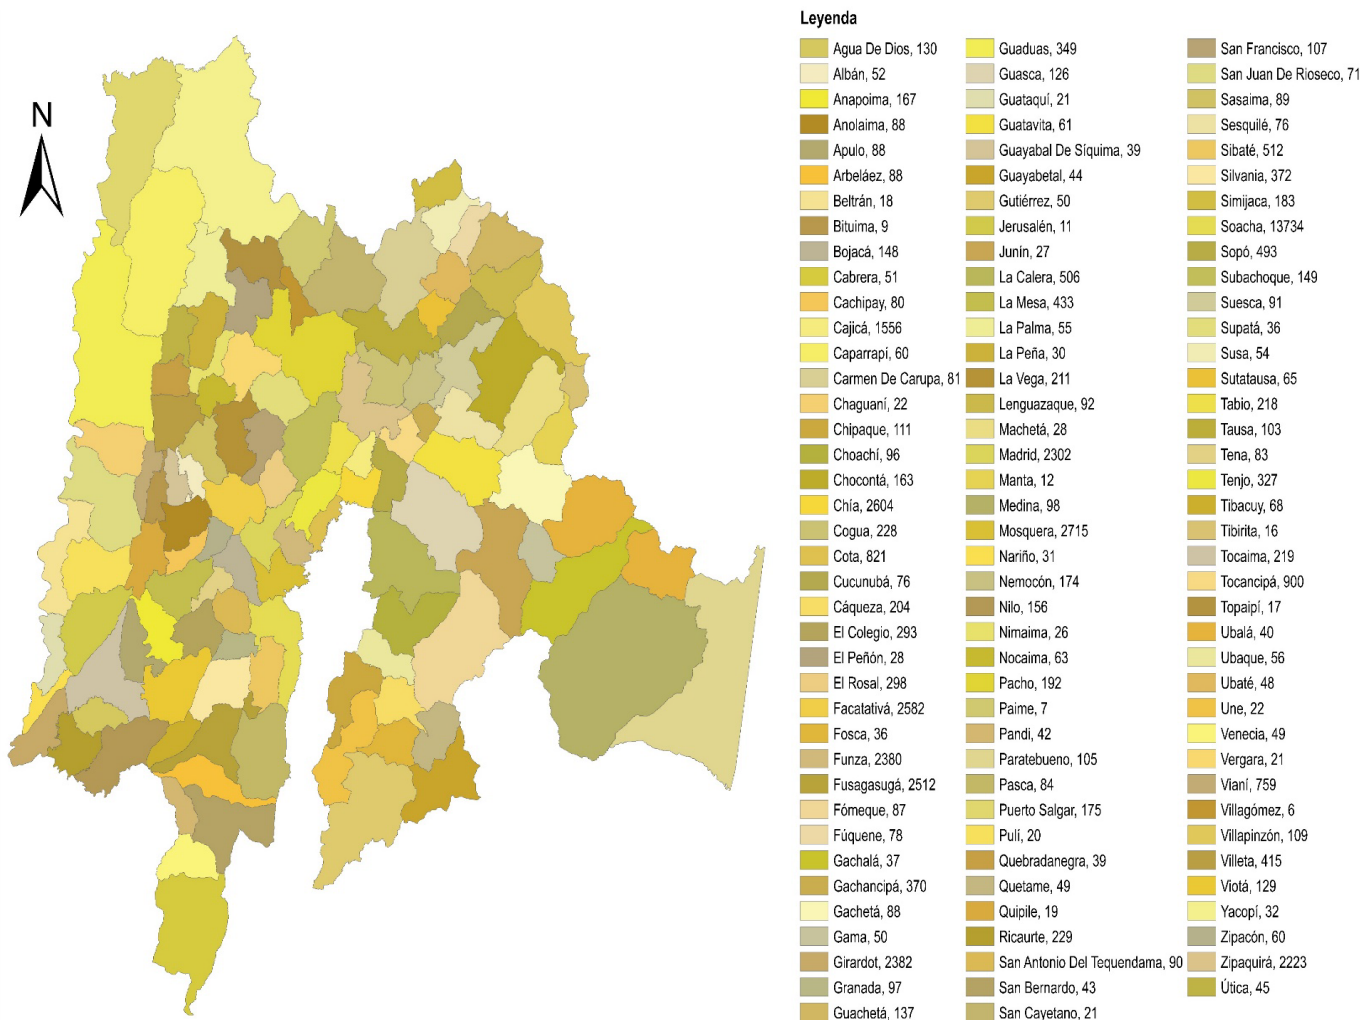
N

Leyenda

Agua De Dios, 130
Albán, 52
Anapoima, 167
Anolaima, 88
Apulo, 88
Arbeláez, 88
Beltrán, 18
Bituima, 9
Bojacá, 148
Cabrera, 51
Cachipay, 80
Cajicá, 1556
Caparrapí, 60
Carmen De Carupa, 81
Chaguaní, 22
Chipaque, 111
Choachí, 96
Chocontá, 163
Chía, 2604
Cogua, 228
Cota, 821
Cucunubá, 76
Cáqueza, 204
El Colegio, 293
El Peñón, 28
El Rosal, 298
Facatativá, 2582
Fosca, 36
Funza, 2380
Fusagasugá, 2512
Fómeque, 87
Fúquene, 78
Gachalá, 37
Gachancipá, 370
Gachetá, 88
Gama, 50
Girardot, 2382
Granada, 97
Guachetá, 137

Guaduas, 349
Guasca, 126
Guataquí, 21
Guatavita, 61
Guayabal De Síquima, 39
Guayabetal, 44
Gutiérrez, 50
Jerusalén, 11
Junín, 27
La Calera, 506
La Mesa, 433
La Palma, 55
La Peña, 30
La Vega, 211
Lenguazaque, 92
Machetá, 28
Madrid, 2302
Manta, 12
Medina, 98
Mosquera, 2715
Nariño, 31
Nemocón, 174
Nilo, 156
Nimaima, 26
Nocaima, 63
Pacho, 192
Paime, 7
Pandi, 42
Paratebueno, 105
Pasca, 84
Puerto Salgar, 175
Pulí, 20
Quebradanegra, 39
Quetame, 49
Quipile, 19
Ricaurte, 229
San Antonio Del Tequendama, 90
San Bernardo, 43
San Cayetano, 21

San Francisco, 107
San Juan De Rioseco, 71
Sasaima, 89
Sesquilé, 76
Sibaté, 512
Silvania, 372
Simijaca, 183
Soacha, 13734
Sopó, 493
Subachoque, 149
Suesca, 91
Supatá, 36
Susa, 54
Sutatausa, 65
Tabio, 218
Tausa, 103
Tena, 83
Tenjo, 327
Tibacuy, 68
Tibirita, 16
Tocaima, 219
Tocancipá, 900
Topaipí, 17
Ubalá, 40
Ubaque, 56
Ubaté, 48
Une, 22
Venecia, 49
Vergara, 21
Vianí, 759
Villagómez, 6
Villapinzón, 109
Villeta, 415
Viotá, 129
Yacopí, 32
Zipacón, 60
Zipaquirá, 2223
Útica, 45